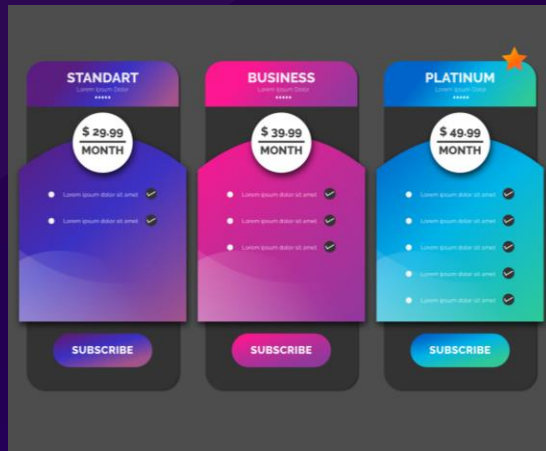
STANDART
Lorem Ipsum Dolor
$ 29.99
MONTH
Lorem ipsum dolor sit amet
Lorem ipsum dolor sit amet
SUBSCRIBE

BUSINESS
Lorem Ipsum Dolor
$ 39.99
MONTH
Lorem ipsum dolor sit amet
Lorem ipsum dolor sit amet
Lorem ipsum dolor sit amet
SUBSCRIBE

PLATINUM
Lorem Ipsum Dolor
$ 49.99
MONTH
Lorem ipsum dolor sit amet
Lorem ipsum dolor sit amet
Lorem ipsum dolor sit amet
Lorem ipsum dolor sit amet
Lorem ipsum dolor sit amet
SUBSCRIBE